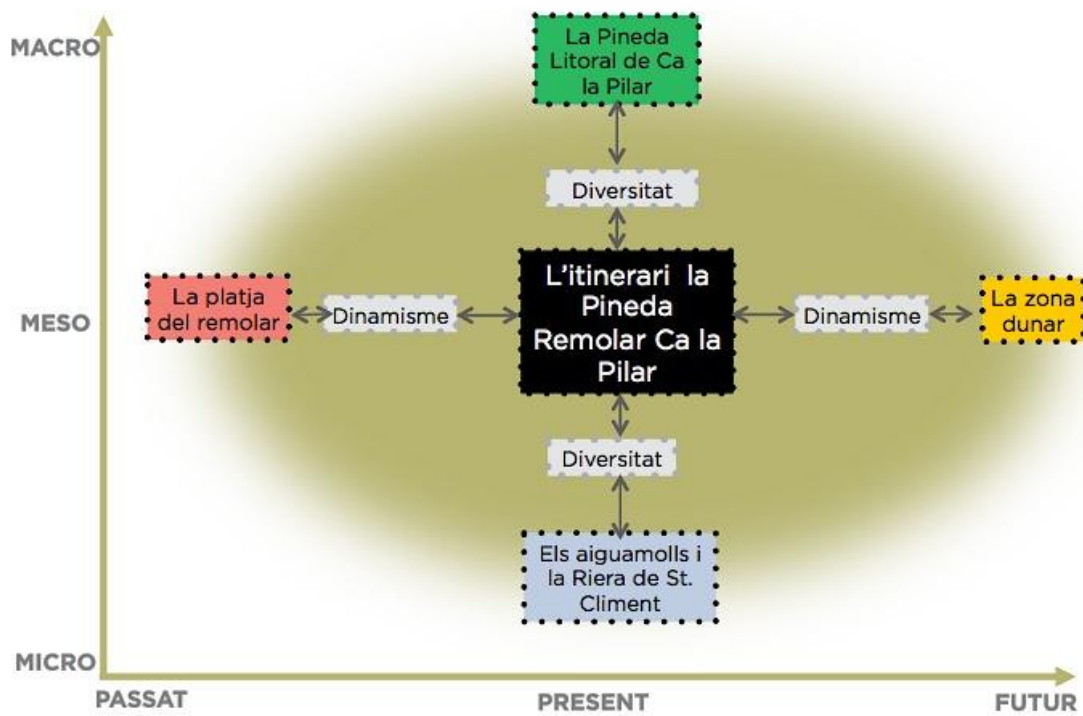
MACRO

La Pineda Litoral de Ca la Pilar

Diversitat

MESO

La platja del remolar

Dinamisme

L'itinerari la Pineda Remolar Ca la Pilar

Dinamisme

La zona dunar

Diversitat

Els aiguamolls i la Riera de St. Climent

MICRO

PASSAT

PRESENT

FUTUR